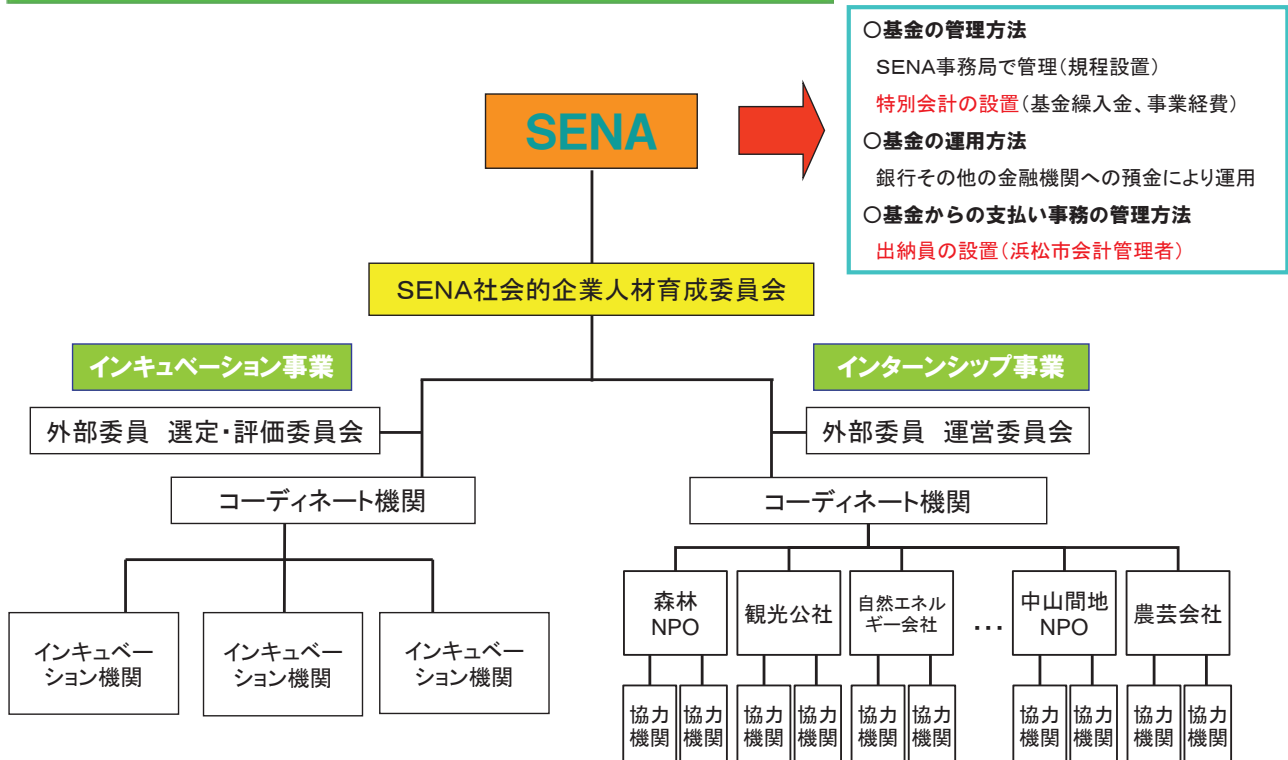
SENA

○基金の管理方法
SENA事務局で管理(規程設置)
特別会計の設置(基金繰入金、事業経費)
○基金の運用方法
銀行その他の金融機関への預金により運用
○基金からの支払い事務の管理方法
出納員の設置(浜松市会計管理者)

SENA社会的企業人材育成委員会

インキュベーション事業

外部委員 選定・評価委員会

コーディネート機関

インキュベーション機関

インキュベーション機関

インキュベーション機関

インターンシップ事業

外部委員 運営委員会

コーディネート機関

森林NPO

観光公社

自然エネルギー会社

…

中山間地NPO

農芸会社

協力機関

協力機関

協力機関

協力機関

協力機関

協力機関

協力機関

協力機関

協力機関

協力機関